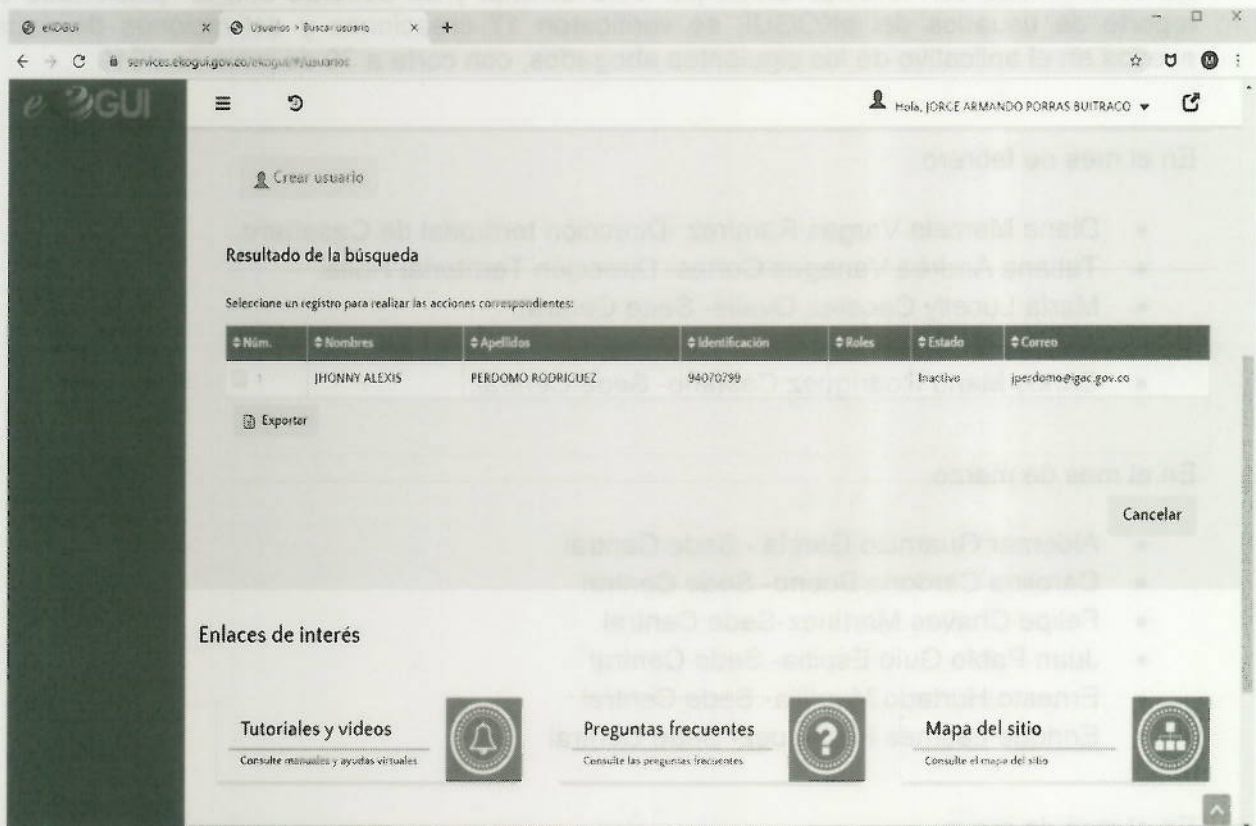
eKOGUI × Usuarios > Buscar usuario × +

services.ekogui.gov.co/ekogui/#/usuarios

eKOGUI

Hola, JORGE ARMANDO PORRAS BUITRAGO

Crear usuario

Resultado de la búsqueda

Seleccione un registro para realizar las acciones correspondientes:

| Núm. | Nombres | Apellidos | Identificación | Roles | Estado | Correo |
|---|---|---|---|---|---|---|
| 1 | JHONNY ALEXIS | PERDOMO RODRIGUEZ | 94070799 | | Inactivo | jperdomo@igac.gov.co |

Exportar

Cancelar

Enlaces de interés

Tutoriales y videos
Consulte manuales y ayudas virtuales

Preguntas frecuentes
Consulte las preguntas frecuentes

Mapa del sitio
Consulte el mapa del sitio